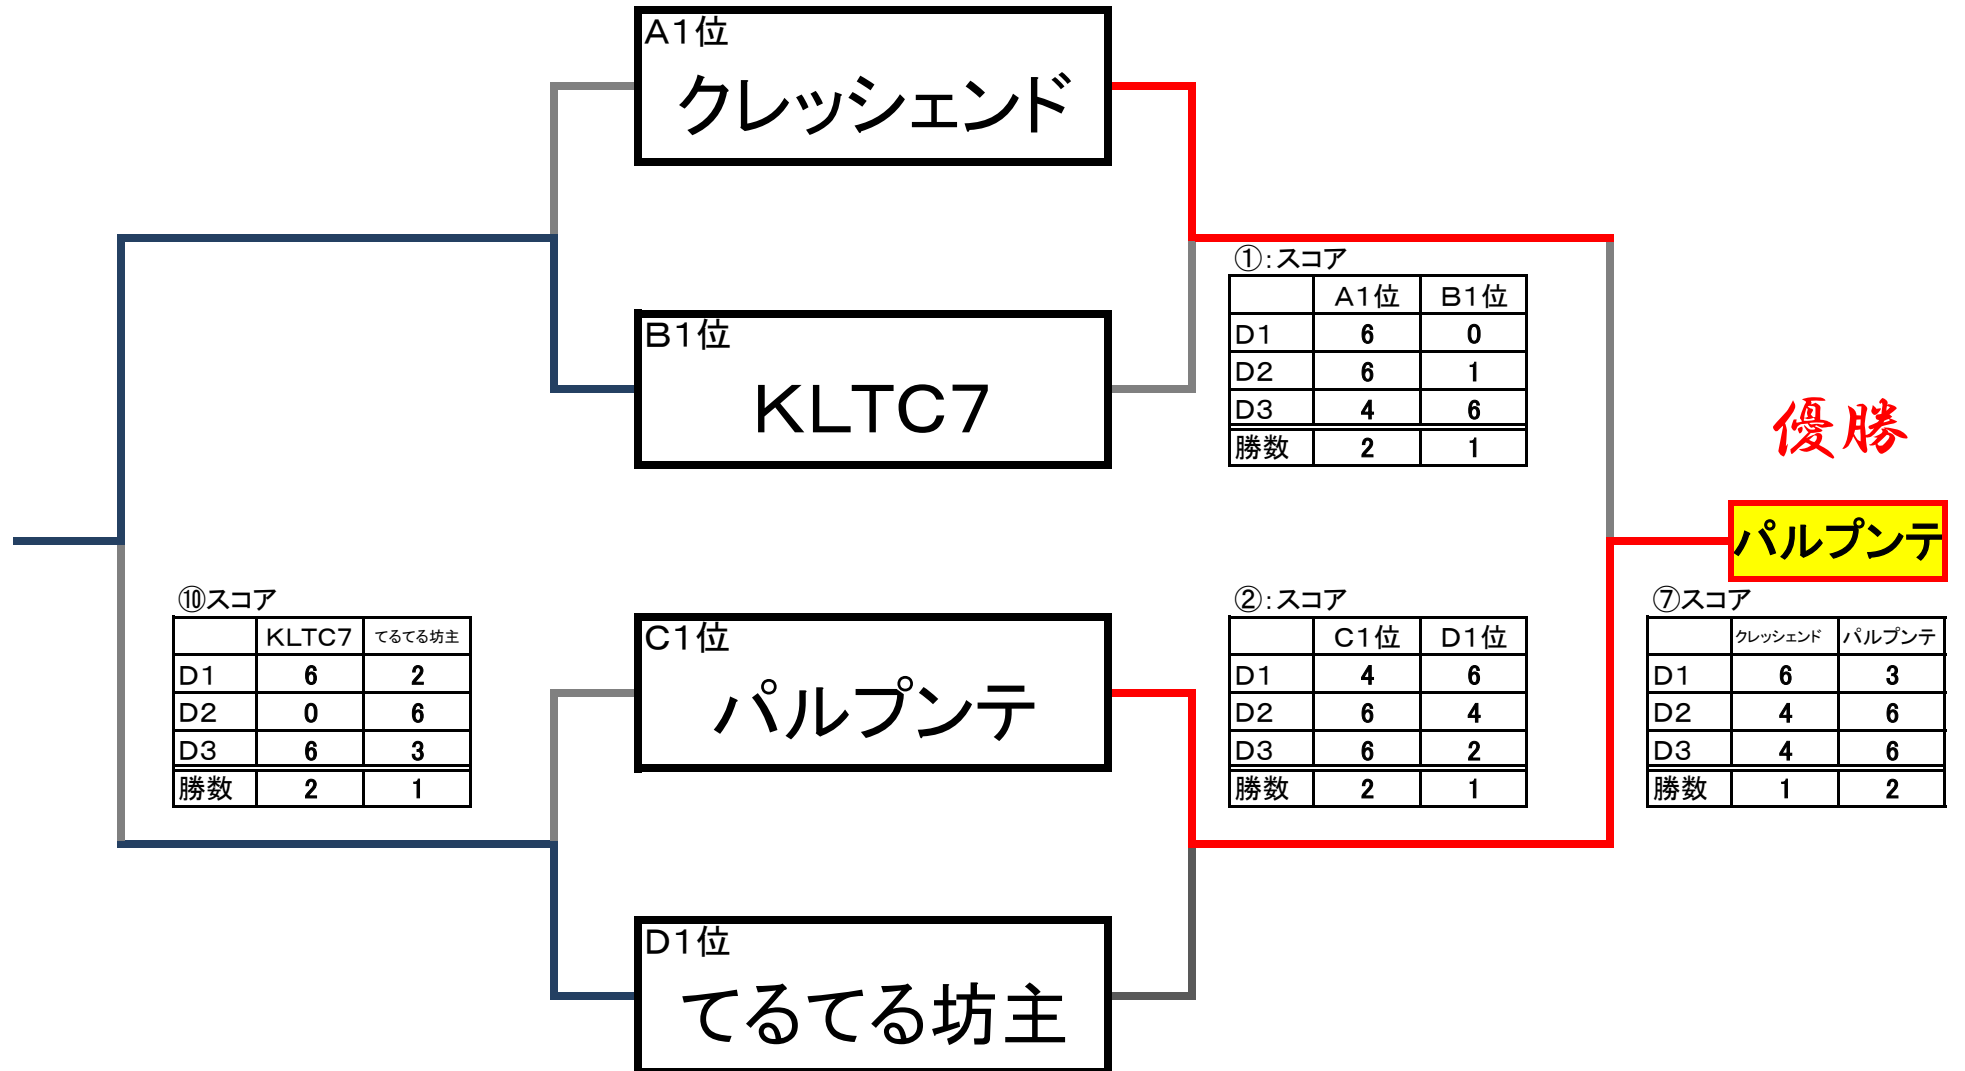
A1位
クレッシェンド

B1位
KLTC7

C1位
パルプンテ

D1位
てるてる坊主

①:スコア

| | A1位 | B1位 |
|---|---|---|
| D1 | 6 | 0 |
| D2 | 6 | 1 |
| D3 | 4 | 6 |
| 勝数 | 2 | 1 |

②:スコア

| | C1位 | D1位 |
|---|---|---|
| D1 | 4 | 6 |
| D2 | 6 | 4 |
| D3 | 6 | 2 |
| 勝数 | 2 | 1 |

⑩スコア

| | KLTC7 | てるてる坊主 |
|---|---|---|
| D1 | 6 | 2 |
| D2 | 0 | 6 |
| D3 | 6 | 3 |
| 勝数 | 2 | 1 |

優勝

パルプンテ

⑦スコア

| | クレッシェンド | パルプンテ |
|---|---|---|
| D1 | 6 | 3 |
| D2 | 4 | 6 |
| D3 | 4 | 6 |
| 勝数 | 1 | 2 |